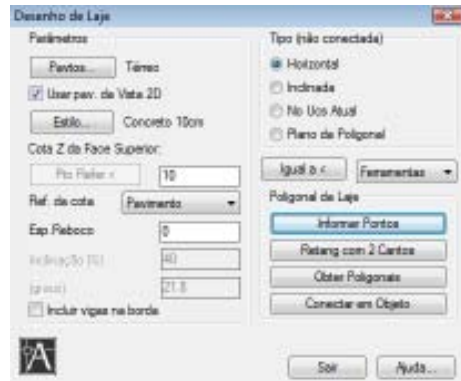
Desenho de Laje

Parâmetros

Pavtos... Térreo

Usar pav. de Vista 2D

Estilo... Concreto 10cm

Cota Z da Face Superior:

Pto Refer < 10

Ref. da cota Pavimento

Esp.Reboco 0

Inclinação (%) 40

(graus) 21.8

Incluir vigas na borda

Tipo (não conectada)

Horizontal

Inclinada

No Ucs Atual

Plano da Poligonal

Igual a < Ferramentas

Poligonal da Laje

Informar Pontos

Retang com 2 Cantos

Obter Poligonais

Conectar em Objeto

Sair Ajuda...